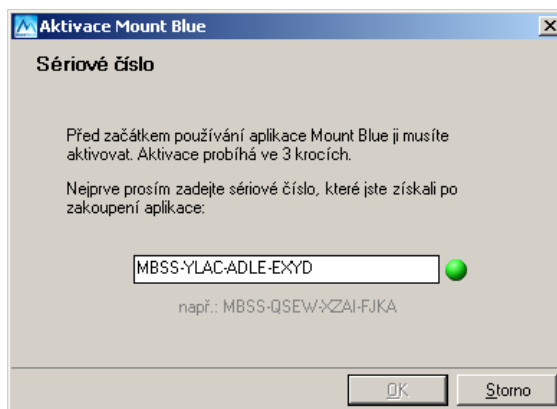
Aktivace Mount Blue

Sériové číslo

Před začátkem používání aplikace Mount Blue ji musíte aktivovat. Aktivace probíhá ve 3 krocích.

Nejprve prosím zadejte sériové číslo, které jste získali po zakoupení aplikace:

MBSS-YLAC-ADLE-EXYD

např.: MBSS-QSEW-XZAI-FJKA

OK

Storno